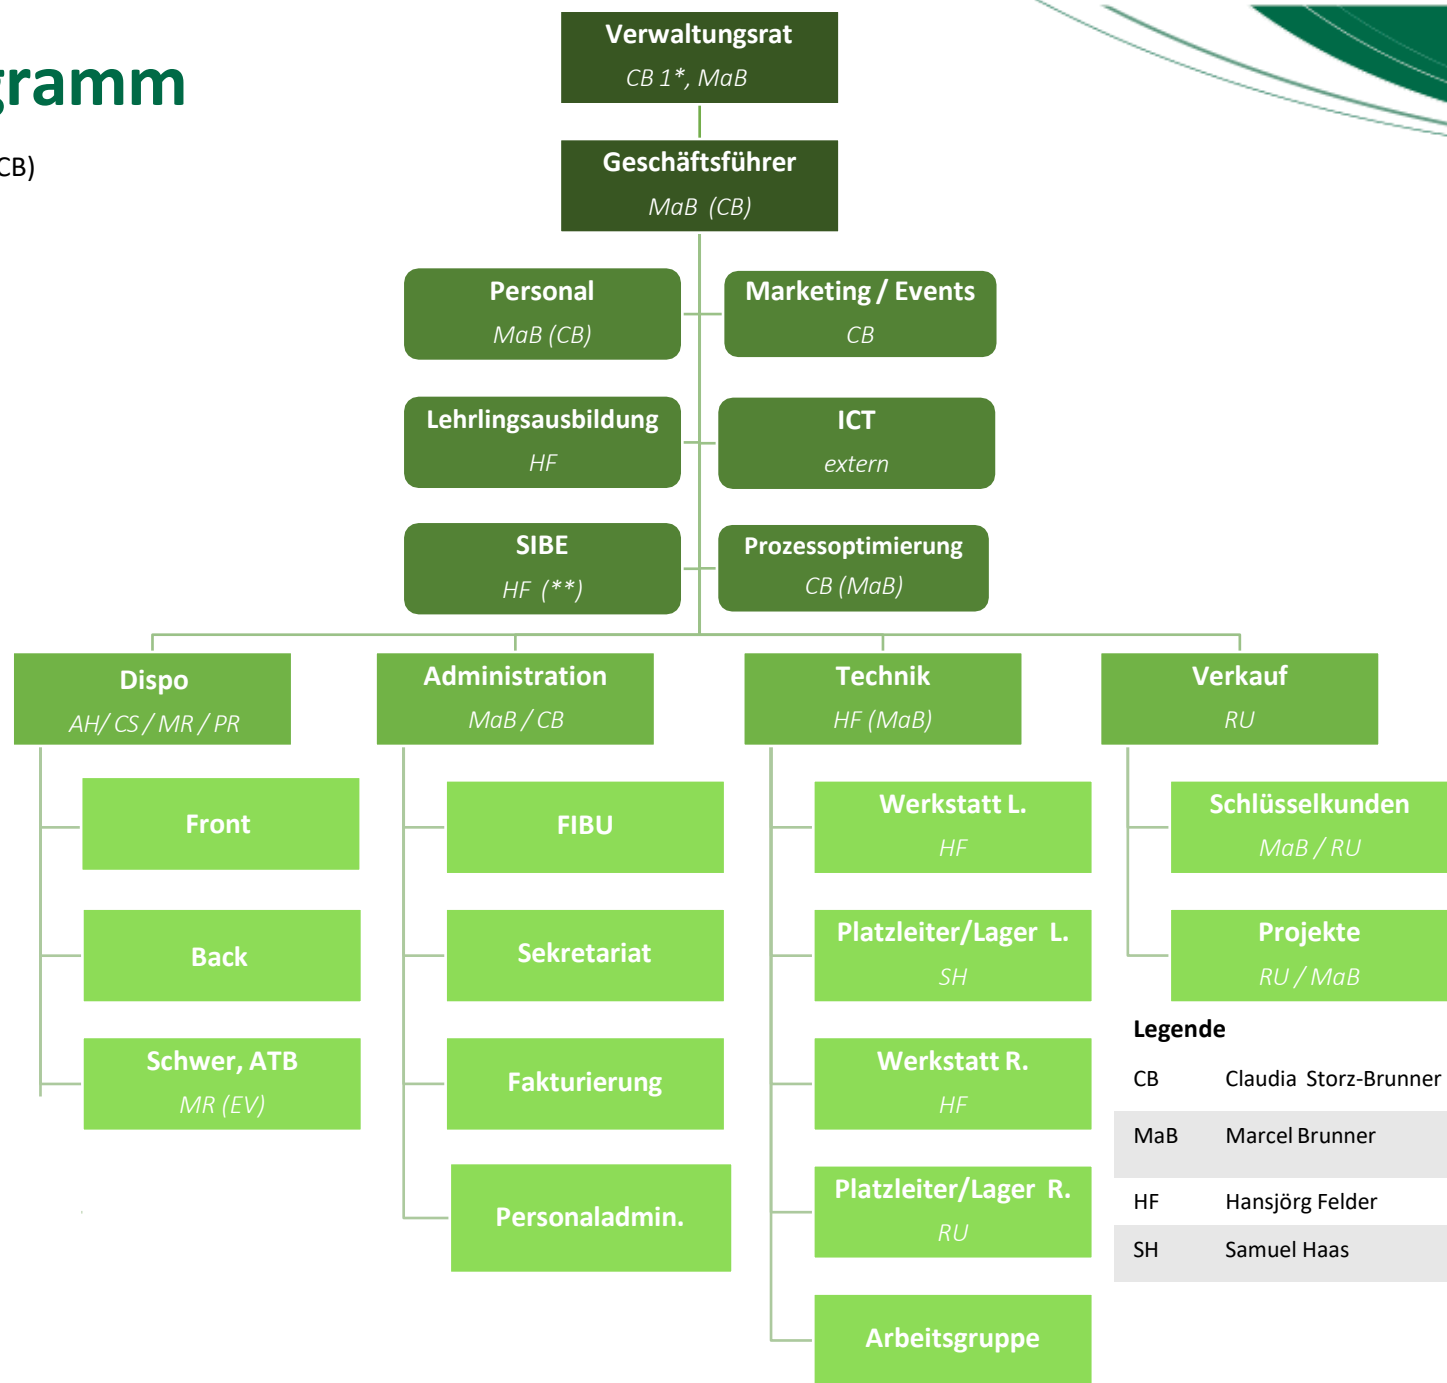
gramm

CB)

Verwaltungsrat
CB 1*, MaB

Geschäftsführer
MaB (CB)

Personal
MaB (CB)

Marketing / Events
CB

Lehrlingsausbildung
HF

ICT
extern

SIBE
HF (**)

Prozessoptimierung
CB (MaB)

Dispo
AH/ CS / MR / PR

Front

Back

Schwer, ATB
MR (EV)

Administration
MaB / CB

FIBU

Sekretariat

Fakturierung

Personaladmin.

Technik
HF (MaB)

Werkstatt L.
HF

Platzleiter/Lager L.
SH

Werkstatt R.
HF

Platzleiter/Lager R.
RU

Arbeitsgruppe

Verkauf
RU

Schlüsselkunden
MaB / RU

Projekte
RU / MaB

Legende

| | |
|---|---|
| CB | Claudia Storz-Brunner |
| MaB | Marcel Brunner |
| HF | Hansjörg Felder |
| SH | Samuel Haas |